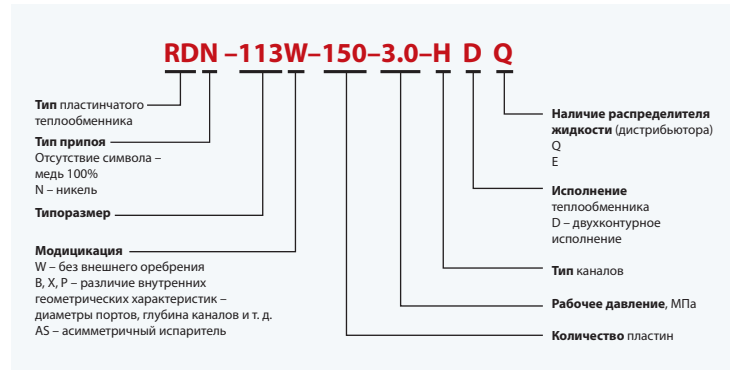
RDN –113W–150–3.0–H D Q

**Тип** пластинчатого теплообменника

**Тип припоя**
Отсутствие символа – медь 100%
N – никель

**Типоразмер**

**Модицикация**
W – без внешнего оребрения
B, X, P – различие внутренних геометрических характеристик – диаметры портов, глубина каналов и т. д.
AS – асимметричный испаритель

**Наличие распределителя жидкости** (дистрибьютора)
Q
E

**Исполнение** теплообменника
D – двухконтурное исполнение

**Тип** каналов

**Рабочее давление**, МПа

**Количество** пластин